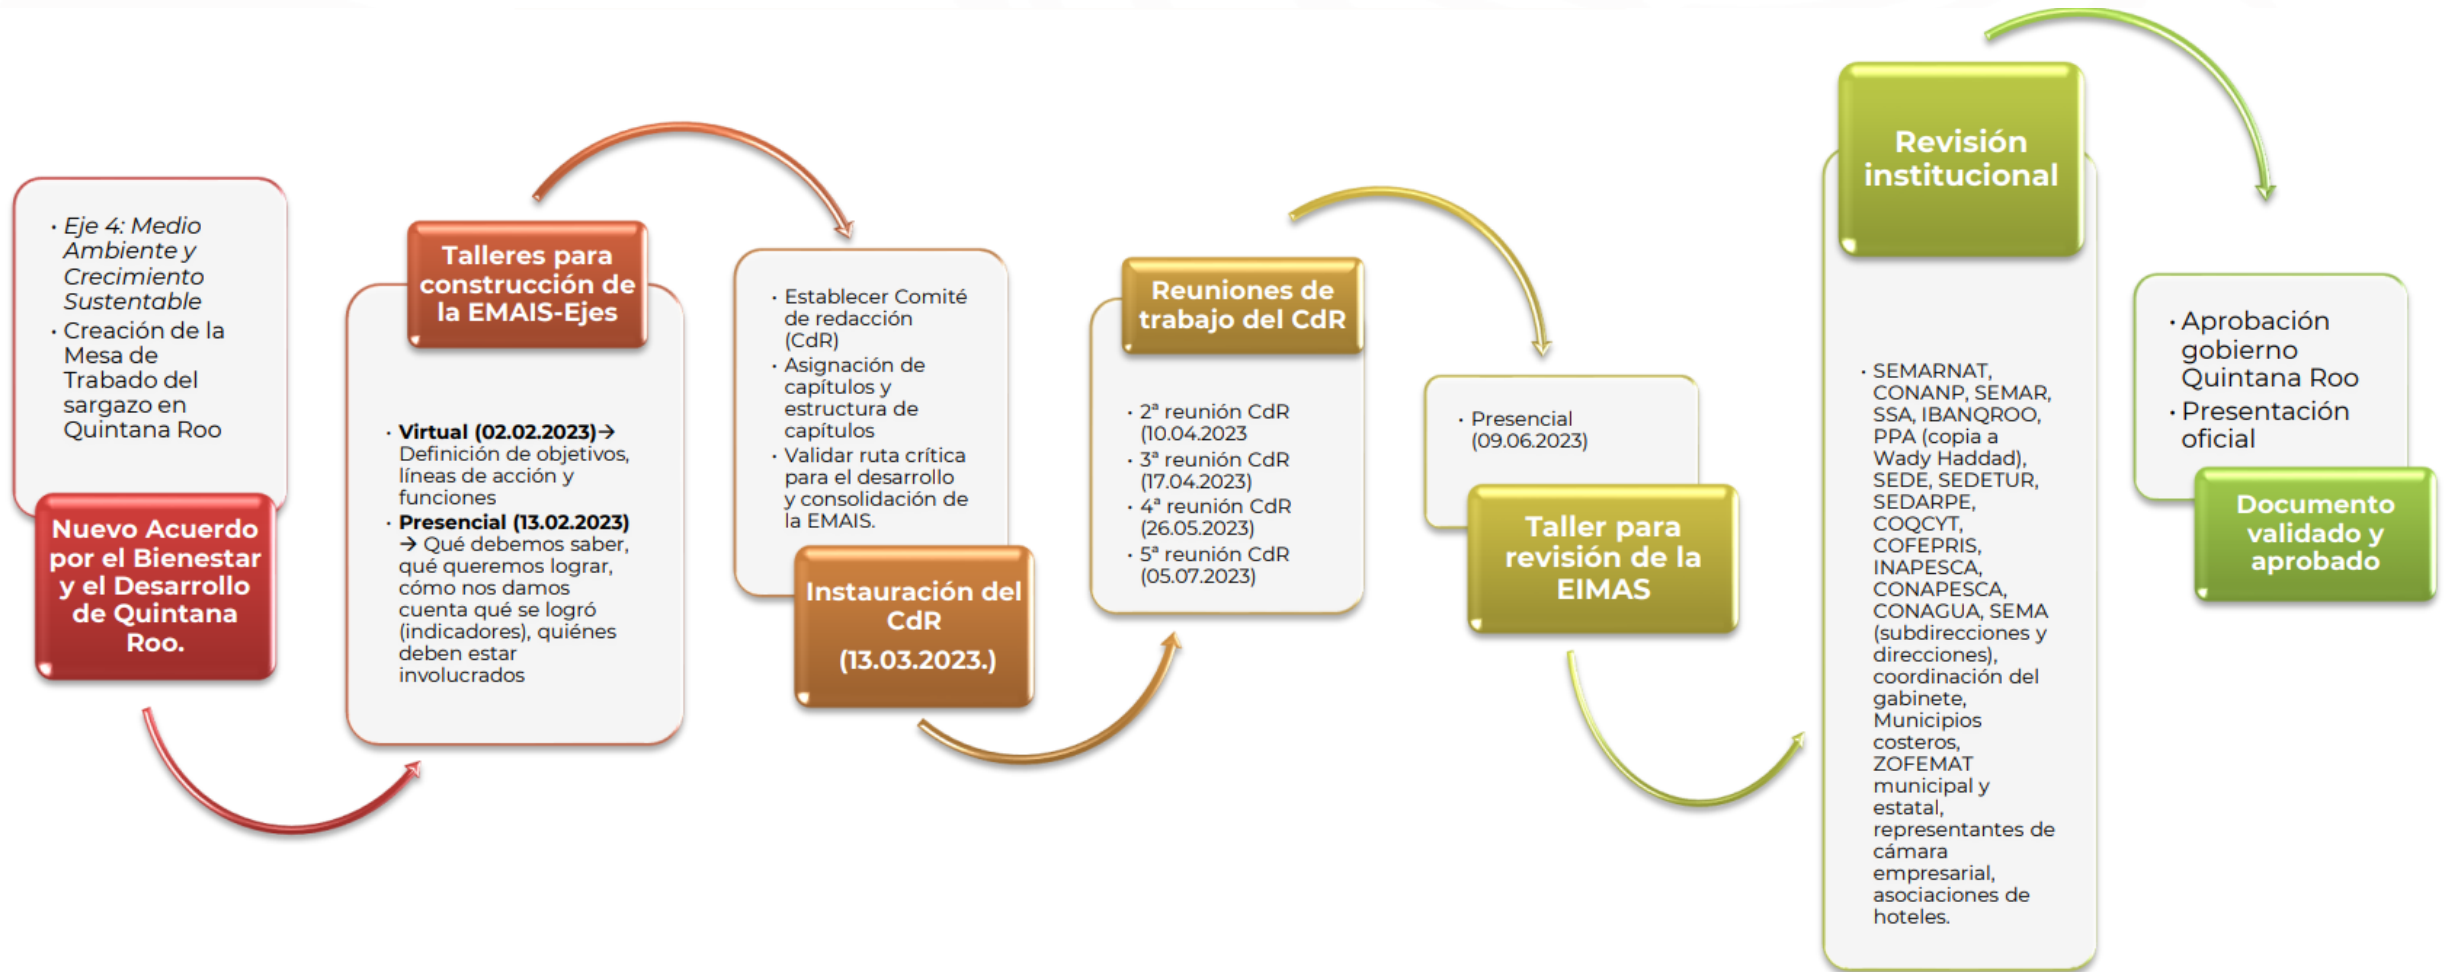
• Eje 4: Medio Ambiente y Crecimiento Sustentable
• Creación de la Mesa de Trabado del sargazo en Quintana Roo

Nuevo Acuerdo por el Bienestar y el Desarrollo de Quintana Roo.

Talleres para construcción de la EMAIS-Ejes

• **Virtual (02.02.2023)→** Definición de objetivos, líneas de acción y funciones
• **Presencial (13.02.2023)** → Qué debemos saber, qué queremos lograr, cómo nos damos cuenta qué se logró (indicadores), quiénes deben estar involucrados

• Establecer Comité de redacción (CdR)
• Asignación de capítulos y estructura de capítulos
• Validar ruta crítica para el desarrollo y consolidación de la EMAIS.

Instauración del CdR
(13.03.2023.)

Reuniones de trabajo del CdR

• 2ª reunión CdR (10.04.2023
• 3ª reunión CdR (17.04.2023)
• 4ª reunión CdR (26.05.2023)
• 5ª reunión CdR (05.07.2023)

• Presencial (09.06.2023)

Taller para revisión de la EIMAS

Revisión institucional

• SEMARNAT, CONANP, SEMAR, SSA, IBANQROO, PPA (copia a Wady Haddad), SEDE, SEDETUR, SEDARPE, COQCYT, COFEPRIS, INAPESCA, CONAPESCA, CONAGUA, SEMA (subdirecciones y direcciones), coordinación del gabinete, Municipios costeros, ZOFEMAT municipal y estatal, representantes de cámara empresarial, asociaciones de hoteles.

• Aprobación gobierno Quintana Roo
• Presentación oficial

Documento validado y aprobado